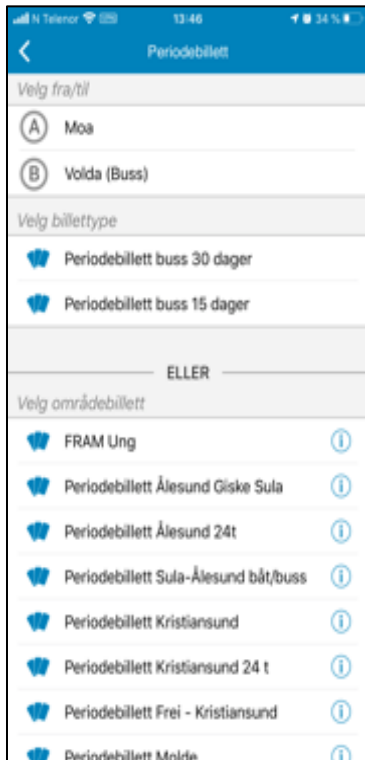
N Telenor 13:46 34 %

Periodebillett

Velg fra/til

A Moa

B Volda (Buss)

Velg billettype

Periodebillett buss 30 dager

Periodebillett buss 15 dager

ELLER

Velg områdebillett

FRAM Ung

Periodebillett Ålesund Giske Sula

Periodebillett Ålesund 24t

Periodebillett Sula-Ålesund båt/buss

Periodebillett Kristiansund

Periodebillett Kristiansund 24 t

Periodebillett Frei - Kristiansund

Periodebillett Molde